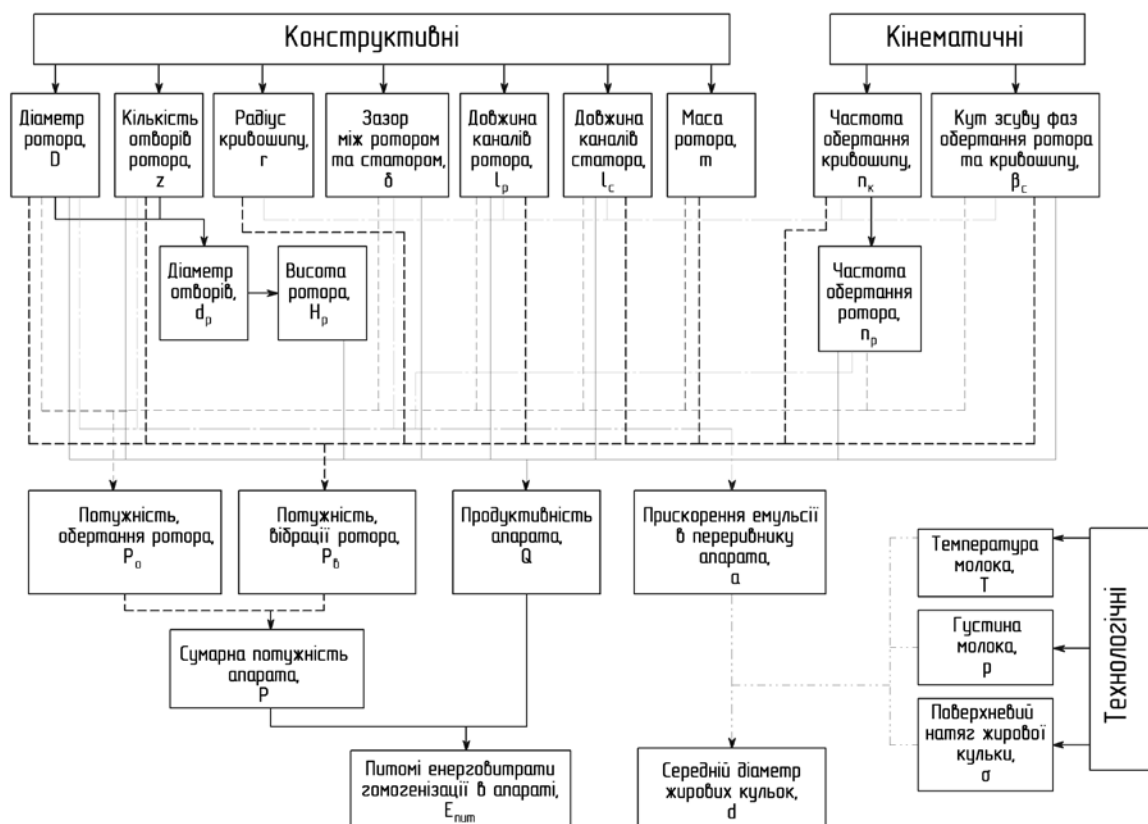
Конструктивні

Кінематичні

Діаметр ротора, D

Кількість отворів ротора, z

Радіус кривошипу, r

Зазор між ротором та статором, δ

Довжина каналів ротора, $l_p$

Довжина каналів статора, $l_c$

Маса ротора, m

Частота обертання кривошипу, $n_к$

Кут зсуву фаз обертання ротора та кривошипу, $\beta_c$

Діаметр отворів, $d_p$

Висота ротора, $H_p$

Частота обертання ротора, $n_p$

Потужність, обертання ротора, $P_o$

Потужність, вібрації ротора, $P_в$

Продуктивність апарата, Q

Прискорення емульсії в переривнику апарата, a

Температура молока, T

Густина молока, ρ

Поверхневий натяг жирової кульки, σ

Технологічні

Сумарна потужність апарата, P

Питомі енерговитрати гомогенізації в апараті, $E_{пит}$

Середній діаметр жирових кульок, d